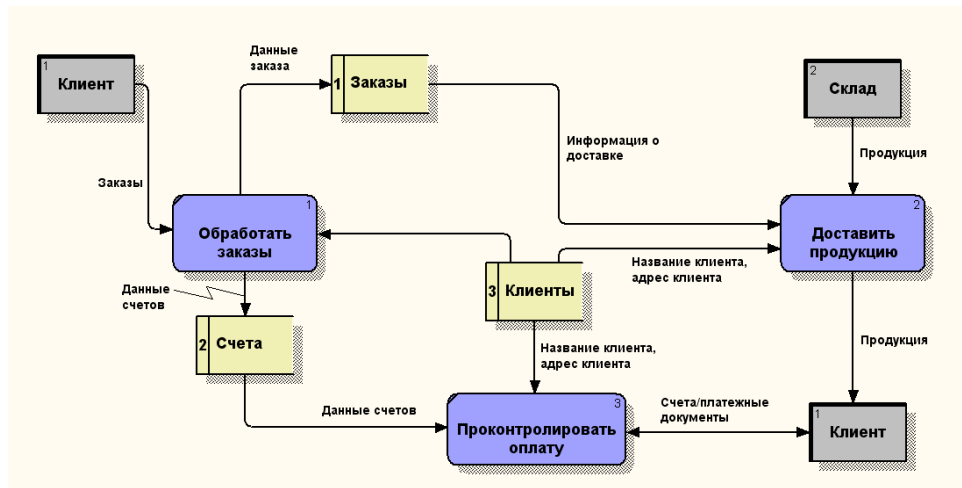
1 Клиент

Данные заказа

1 Заказы

2 Склад

Информация о доставке

Продукция

Заказы

1 Обработать заказы

2 Доставить продукцию

Название клиента, адрес клиента

Данные счетов

3 Клиенты

2 Счета

Название клиента, адрес клиента

Продукция

Данные счетов

3 Проконтролировать оплату

Счета/платежные документы

1 Клиент